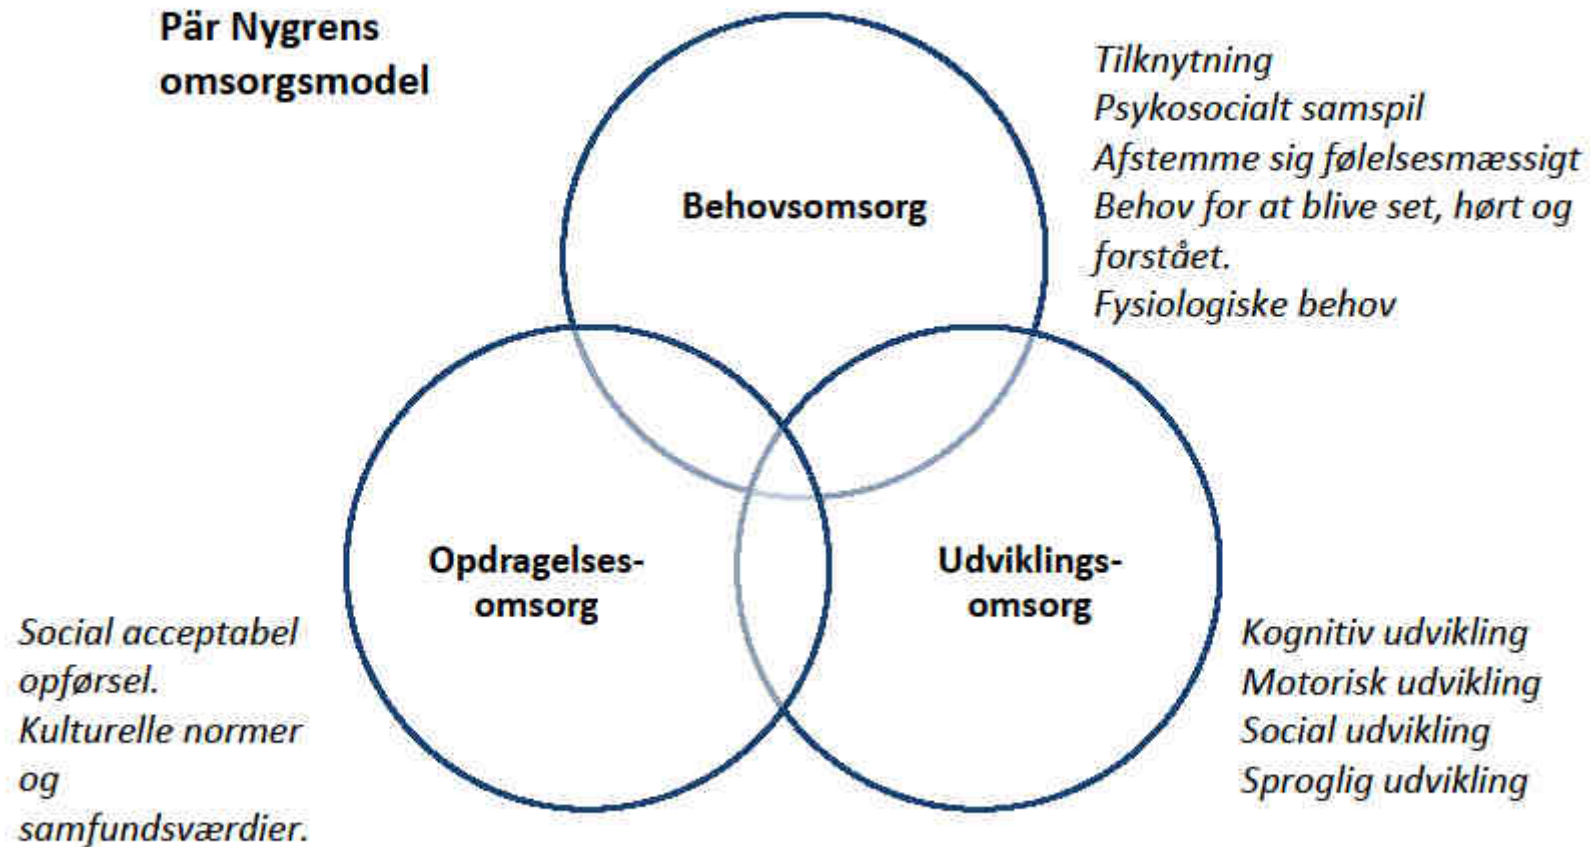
Pär Nygrens omsorgsmodel

Behovsomsorg

Tilknytning
Psykosocialt samspil
Afstemme sig følelsesmæssigt
Behov for at blive set, hørt og forstået.
Fysiologiske behov

Opdragelses-omsorg

Social acceptabel opførsel.
Kulturelle normer og samfundsværdier.

Udviklings-omsorg

Kognitiv udvikling
Motorisk udvikling
Social udvikling
Sproglig udvikling